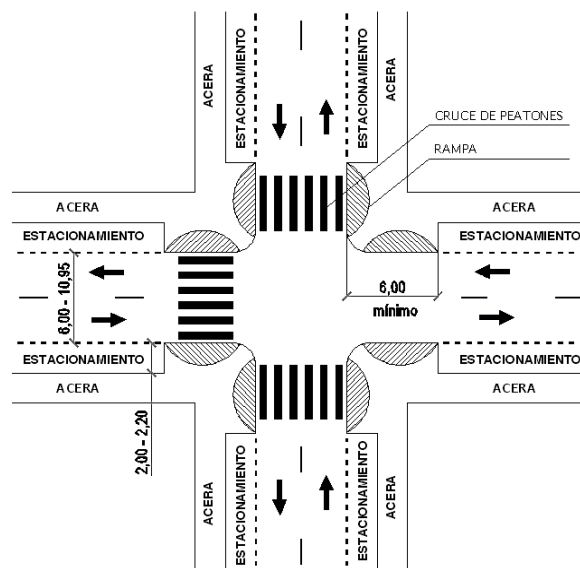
ACERA
ESTACIONAMIENTO
ESTACIONAMIENTO
ACERA
CRUCE DE PEATONES
RAMPA
ACERA
ACERA
ESTACIONAMIENTO
ESTACIONAMIENTO
6,00 - 10,95
6,00
mínimo
ESTACIONAMIENTO
ESTACIONAMIENTO
ACERA
ACERA
2,00 - 2,20
ACERA
ESTACIONAMIENTO
ESTACIONAMIENTO
ACERA